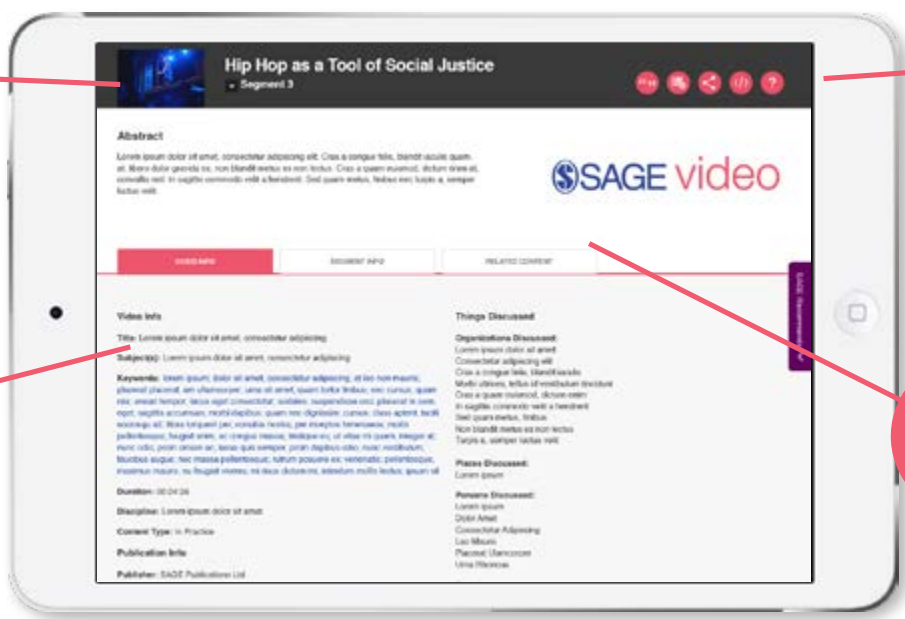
Hip Hop as a Tool of Social Justice

Segment 3

Abstract

Lorem ipsum dolor sit amet, consectetur adipiscing elit. Cras a congue felis, blandit iaculis quam at, libero dolor gravida ex, non blandit metus ex non lectus. Cras a quam euismod, dictum enim et, convallis nisl. In sagittis commodo velit a hendrerit. Sed quam metus, finibus nec turpis a, semper luctus velit.

SAGE video

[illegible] | SEGMENT INFO | RELATED CONTENT

Video Info

Title: Lorem ipsum dolor sit amet, consectetur adipiscing

Subject(s): Lorem ipsum dolor sit amet, consectetur adipiscing

Keywords: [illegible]

Duration: 00:04:26

Discipline: Lorem ipsum dolor sit amet

Content Type: In Practice

Publication Info

Publisher: SAGE Publications Ltd

Things Discussed

Organizations Discussed:
Lorem ipsum dolor sit amet
Consectetur adipiscing elit
Cras a congue felis, blandit iaculis
Morbi ultrices, tellus id vestibulum tincidunt
Cras a quam euismod, dictum enim
In sagittis commodo velit a hendrerit
Sed quam metus, finibus
Non blandit metus ex non lectus
Turpis a, semper luctus velit

Places Discussed:
Lorem ipsum

Persons Discussed:
Lorem ipsum
Dolor Amet
Consectetur Adipiscing
Leo Mauris
Placerat Ullamcorper
Urna Rhoncus

SAGE Recommends